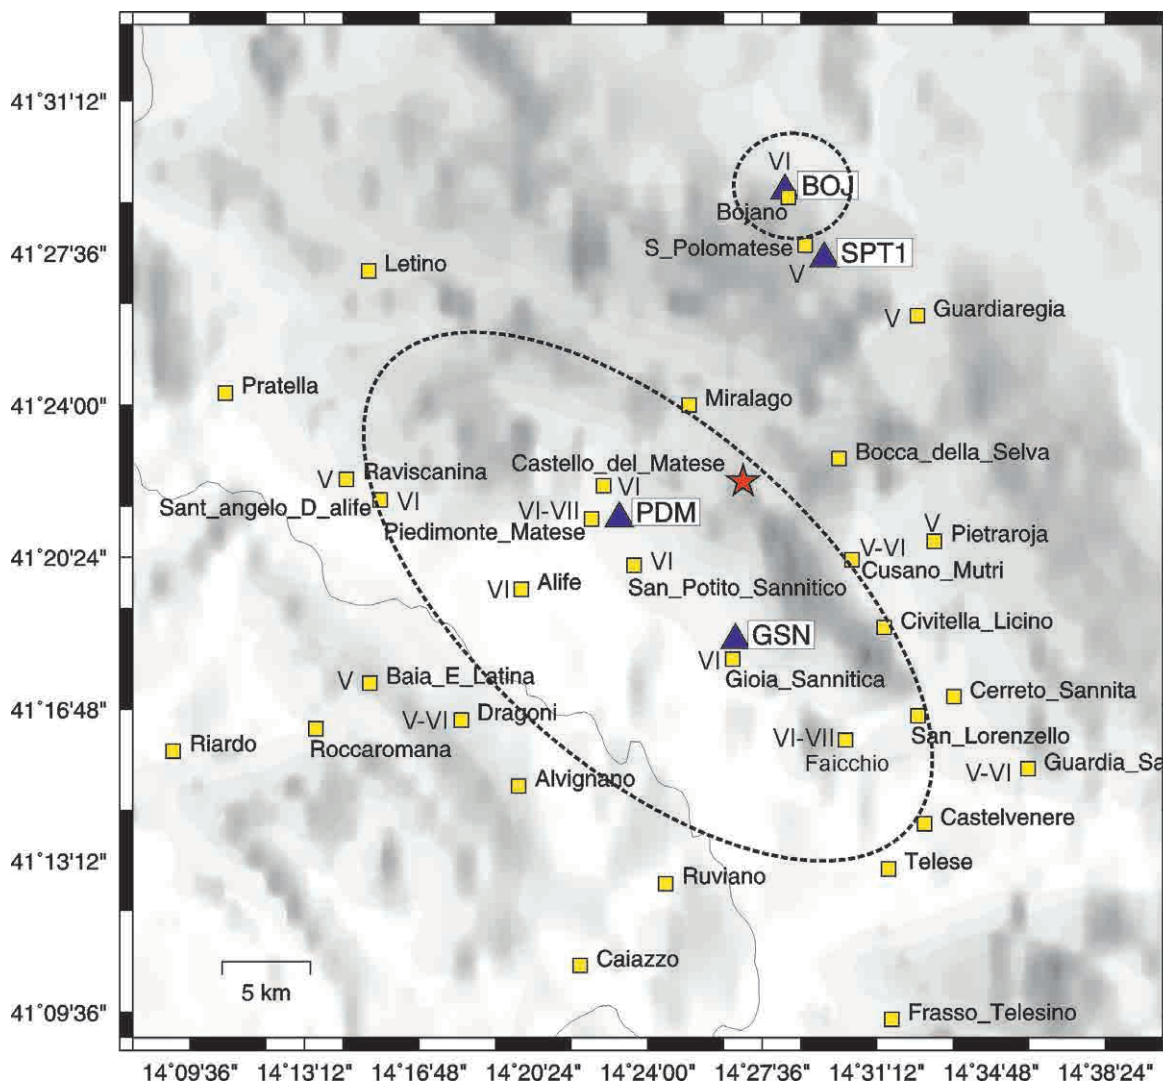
41°31'12"

VI
BOJ
Bojano

41°27'36"

S_Polomatese
SPT1
V

Letino

V Guardiaregia

Pratella

41°24'00"

Miralago

Bocca_della_Selva

V Raviscanina

Castello_del_Matese

VI

Sant_angelo_D_alife VI

VI-VII

PDM

Piedimonte_Matese

V Pietraroja

41°20'24"

V-VI

VI

Cusano_Mutri

VI Alife

San_Potito_Sannitico

Civitella_Licino

GSN

VI

Gioia_Sannitica

V Baia_E_Latina

Cerreto_Sannita

41°16'48"

V-VI Dragoni

San_Lorenzello

Riardo

Roccaromana

VI-VII

Faicchio

V-VI Guardia_Sa

Alvignano

Castelvenere

41°13'12"

Telese

Ruviano

Caiazzo

5 km

41°09'36"

Frasso_Telesino

14°09'36" 14°13'12" 14°16'48" 14°20'24" 14°24'00" 14°27'36" 14°31'12" 14°34'48" 14°38'24"